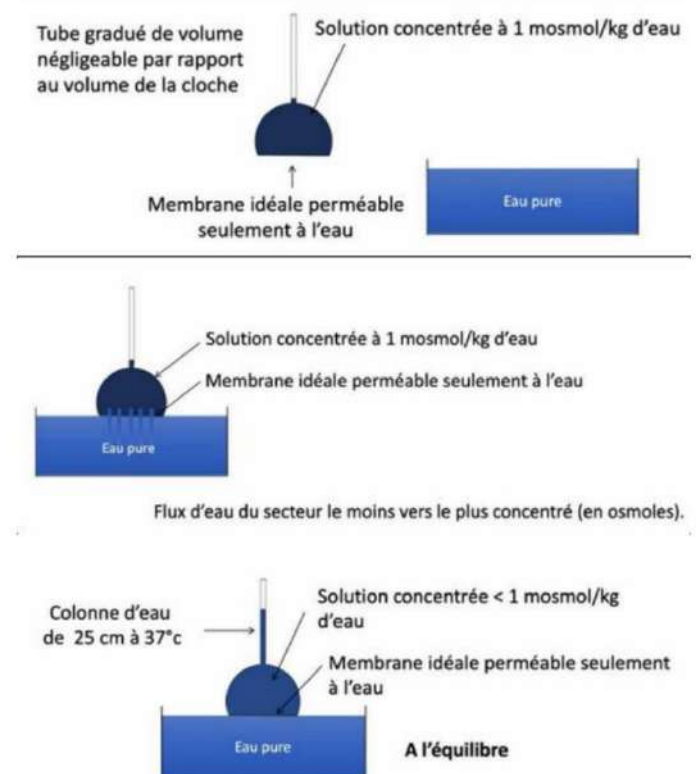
Tube gradué de volume négligeable par rapport au volume de la cloche

Solution concentrée à 1 mosmol/kg d'eau

Membrane idéale perméable seulement à l'eau

Eau pure

Solution concentrée à 1 mosmol/kg d'eau

Membrane idéale perméable seulement à l'eau

Eau pure

Flux d'eau du secteur le moins vers le plus concentré (en osmoles).

Colonne d'eau de 25 cm à 37°c

Solution concentrée < 1 mosmol/kg d'eau

Membrane idéale perméable seulement à l'eau

Eau pure

A l'équilibre